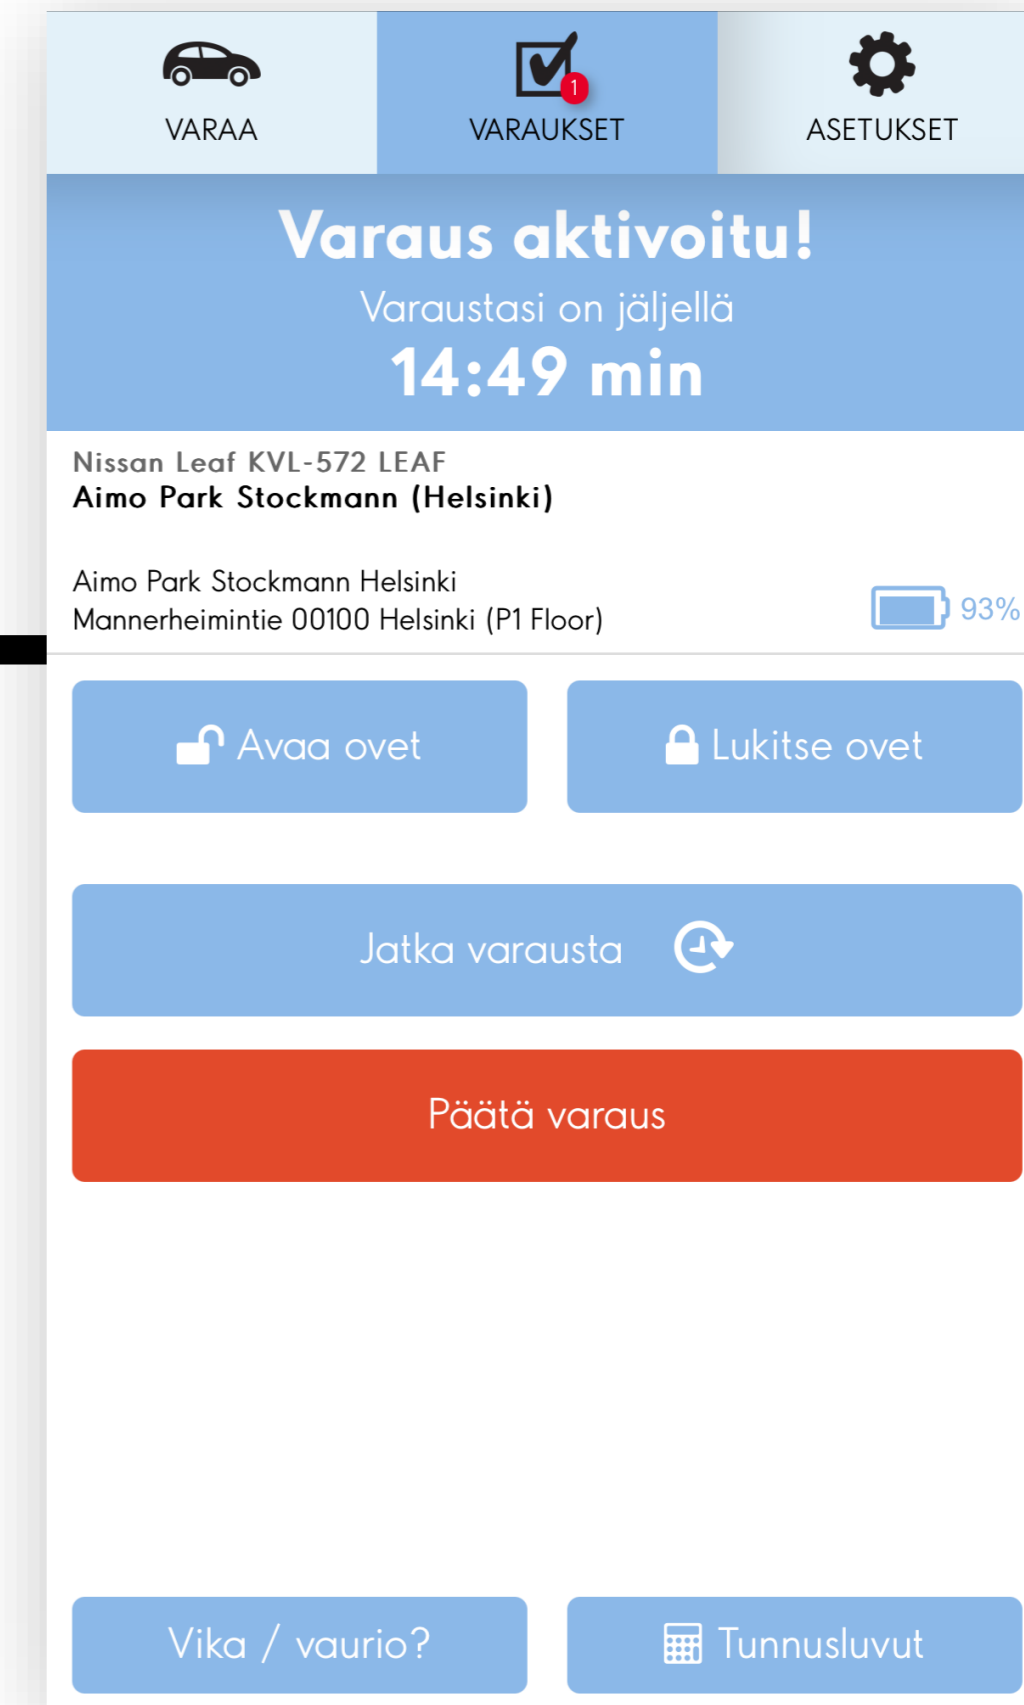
VARAA

1

VARAUKSET

ASETUKSET

Varaus aktivoitu!

Varaustasi on jäljellä

14:49 min

Nissan Leaf KVL-572 LEAF
Aimo Park Stockmann (Helsinki)

Aimo Park Stockmann Helsinki
Mannerheimintie 00100 Helsinki (P1 Floor)

93%

Avaa ovet

Lukitse ovet

Jatka varausta

Päätä varaus

Vika / vaurio?

Tunnusluvut